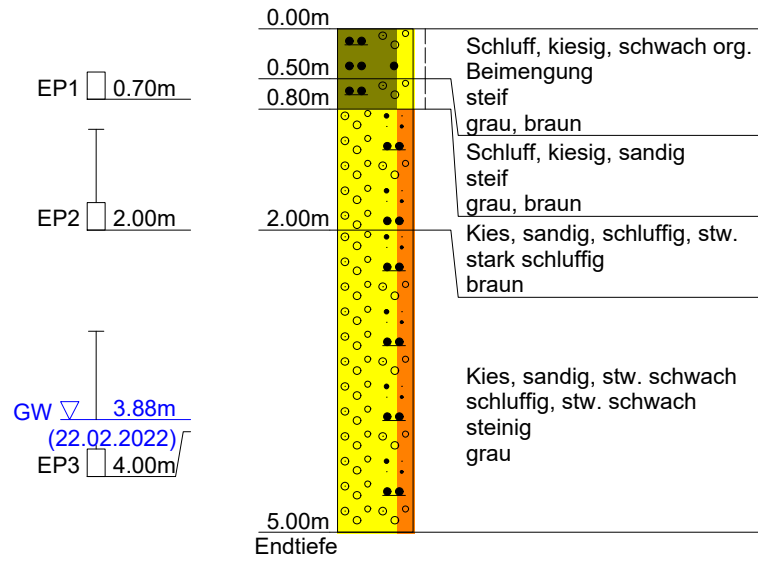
0.00m

0.50m

0.80m

2.00m

5.00m

Endtiefe

EP1 0.70m

EP2 2.00m

GW ▽ 3.88m
(22.02.2022)

EP3 4.00m

Schluff, kiesig, schwach org. Beimengung
steif
grau, braun

Schluff, kiesig, sandig
steif
grau, braun

Kies, sandig, schluffig, stw. stark schluffig
braun

Kies, sandig, stw. schwach schluffig, stw. schwach steinig
grau